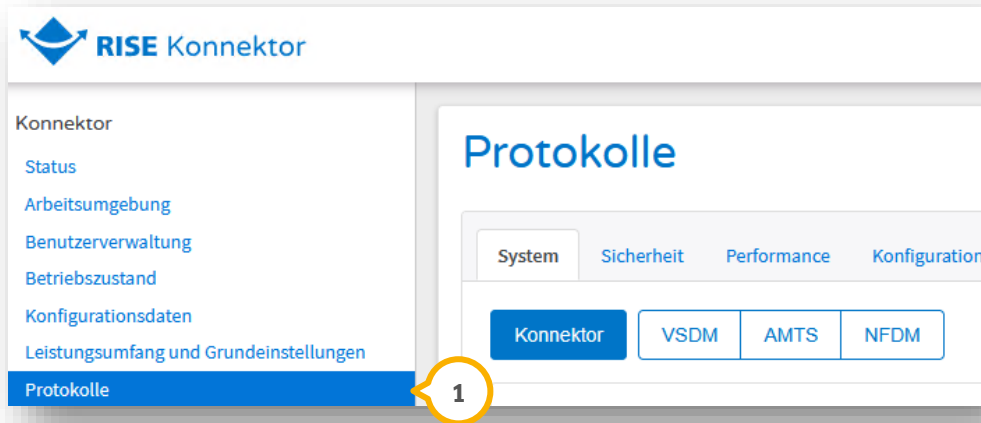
RISE Konnektor

Konnektor
Status
Arbeitsumgebung
Benutzerverwaltung
Betriebszustand
Konfigurationsdaten
Leistungsumfang und Grundeinstellungen
Protokolle

1

Protokolle

System
Sicherheit
Performance
Konfiguration

Konnektor
VSDM
AMTS
NFDM